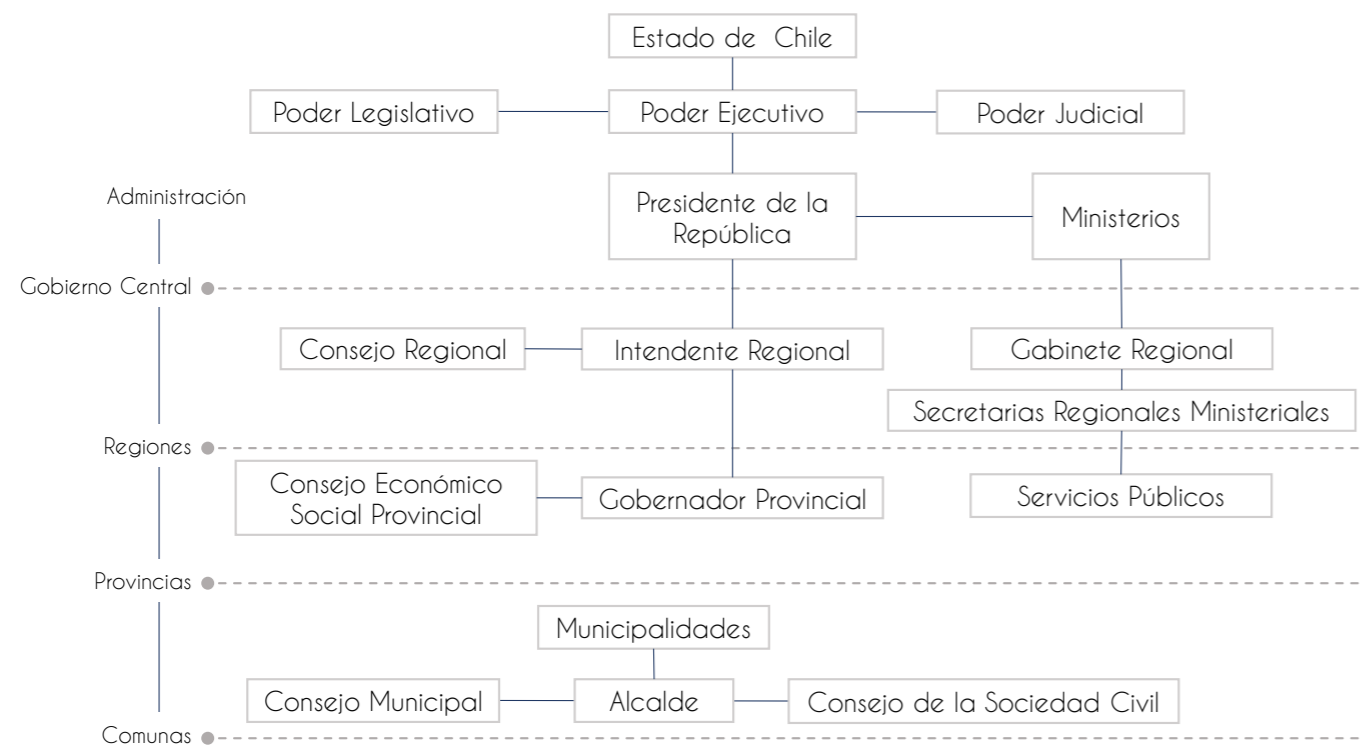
Estado de Chile

Poder Legislativo

Poder Ejecutivo

Poder Judicial

Administración

Presidente de la República

Ministerios

Gobierno Central

Consejo Regional

Intendente Regional

Gabinete Regional

Secretarias Regionales Ministeriales

Regiones

Consejo Económico Social Provincial

Gobernador Provincial

Servicios Públicos

Provincias

Municipalidades

Consejo Municipal

Alcalde

Consejo de la Sociedad Civil

Comunas